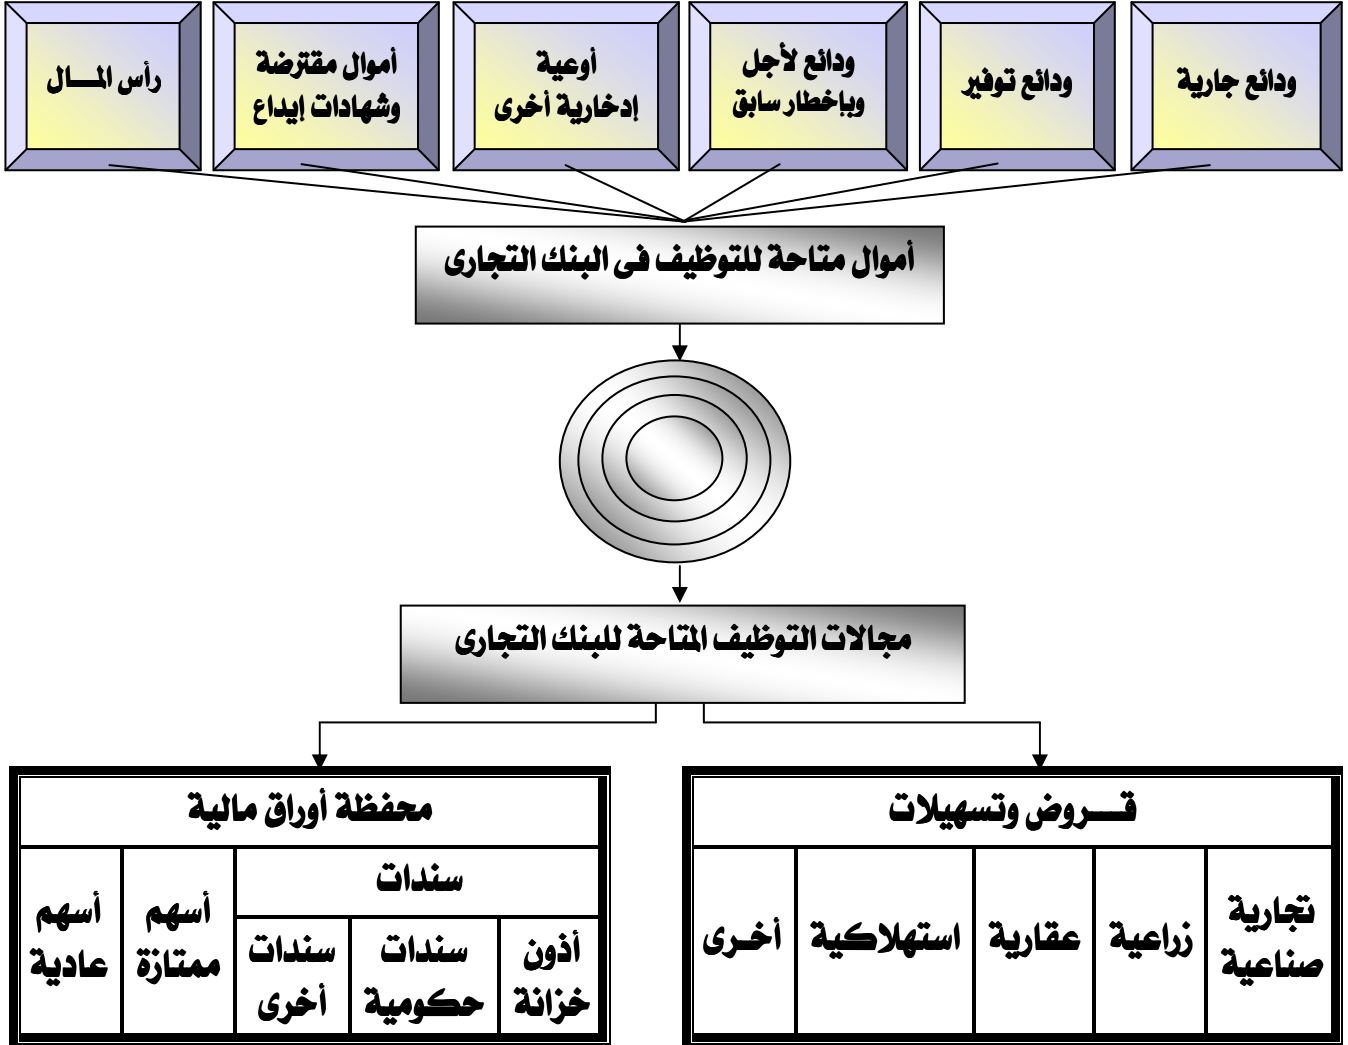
ودائع جارية

ودائع توفير

ودائع لأجل وبإخطار سابق

أوعية إدخارية أخرى

أموال مقترضة وشهادات إيداع

رأس المـــال

أموال متاحة للتوظيف فى البنك التجارى

مجالات التوظيف المتاحة للبنك التجارى

قـــروض وتسهيلات

| تجارية صناعية | زراعية | عقارية | استهلاكية | أخـرى |
|---|---|---|---|---|

محفظة أوراق مالية

| سندات | | | أسهم ممتازة | أسهم عادية |
|---|---|---|---|---|
| أذون خزانة | سندات حكومية | سندات أخرى | | |